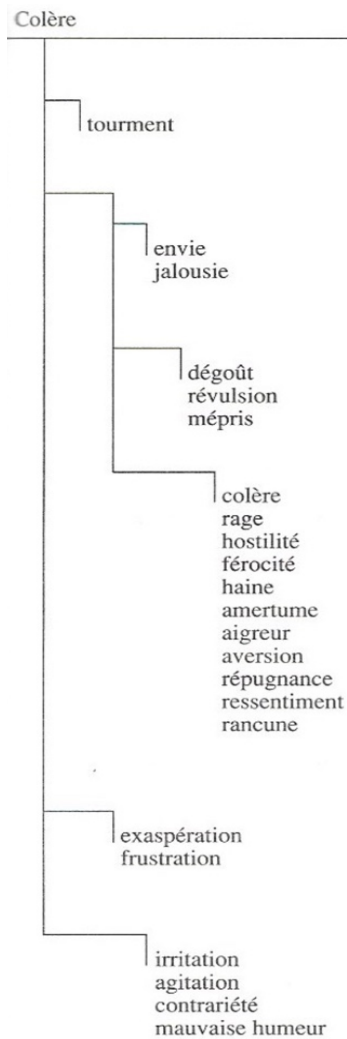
Colère

tourment

envie
jalousie

dégoût
révulsion
mépris

colère
rage
hostilité
férocité
haine
amertume
aigreur
aversion
répugnance
ressentiment
rancune

exaspération
frustration

irritation
agitation
contrariété
mauvaise humeur